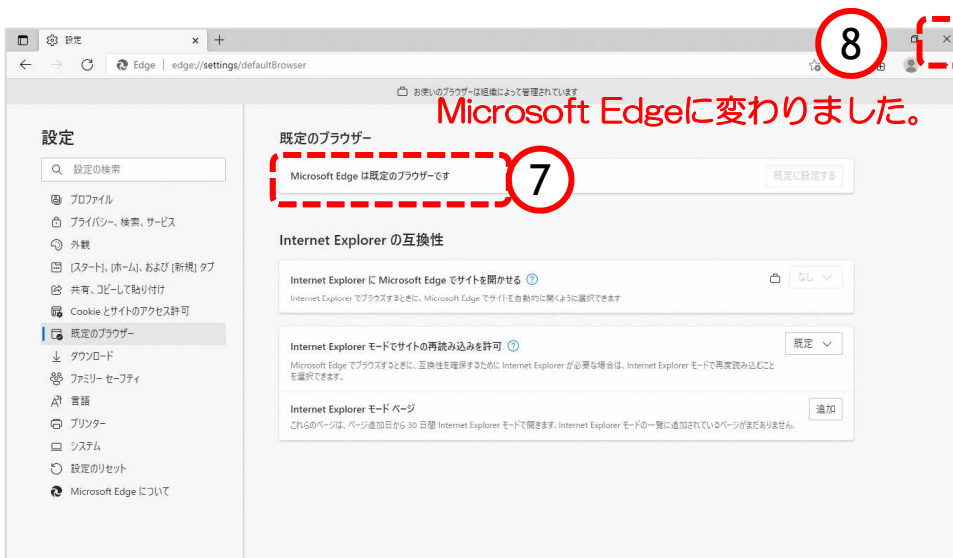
設定 × +

Edge | edge://settings/defaultBrowser

8

お使いのブラウザーは組織によって管理されています

Microsoft Edgeに変わりました。

設定

設定の検索

プロファイル
プライバシー、検索、サービス
外観
[スタート]、[ホーム]、および [新規] タブ
共有、コピーして貼り付け
Cookie とサイトのアクセス許可
既定のブラウザー
ダウンロード
ファミリー セーフティ
言語
プリンター
システム
設定のリセット
Microsoft Edge について

既定のブラウザー

Microsoft Edge は既定のブラウザーです

7

既定に設定する

Internet Explorer の互換性

Internet Explorer に Microsoft Edge でサイトを開かせる

Internet Explorer でブラウズするときに、Microsoft Edge でサイトを自動的に開くように選択できます

なし

Internet Explorer モードでサイトの再読み込みを許可

Microsoft Edge でブラウズするときに、互換性を確保するために Internet Explorer が必要な場合は、Internet Explorer モードで再度読み込むことを選択できます。

既定

Internet Explorer モード ページ

これらのページは、ページ追加日から 30 日間 Internet Explorer モードで開きます。Internet Explorer モードの一覧に追加されているページがまだありません。

追加